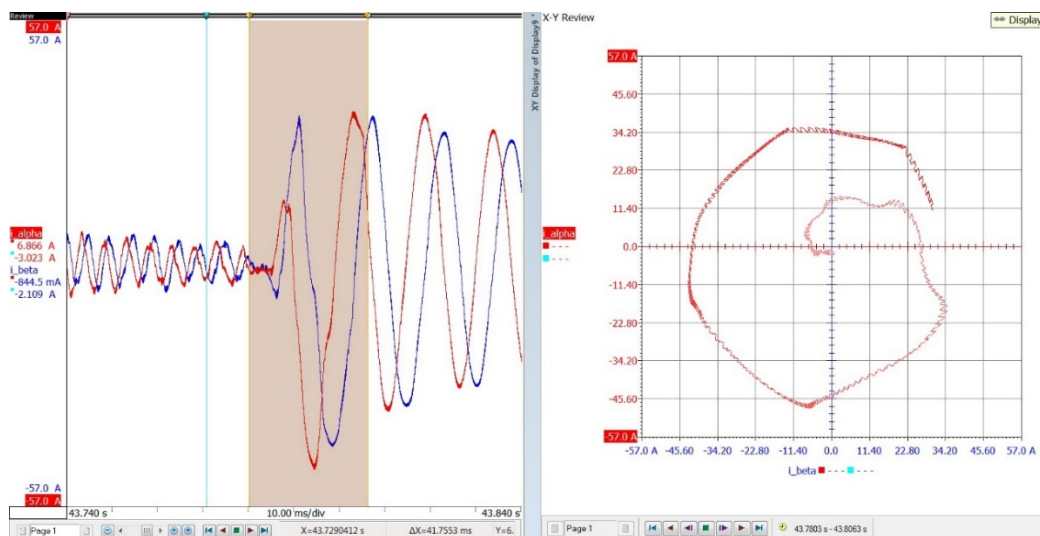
Review
57.0 A
57.0 A
i_alpha
6.866 A
-3.023 A
i_beta
-844.5 mA
-2.109 A
-57.0 A
-57.0 A
43.740 s
10.00 ms/div
43.840 s
Page 1
X=43.7290412 s
ΔX=41.7553 ms
Y=6.
XY Display of Display9
i_alpha
X-Y Review
Display
57.0 A
45.60
34.20
22.80
11.40
0.0
-11.40
-22.80
-34.20
-45.60
-57.0 A
-57.0 A
-45.60
-34.20
-22.80
-11.40
0.0
11.40
22.80
34.20
45.60
57.0 A
i_beta
Page 1
43.7803 s - 43.8063 s